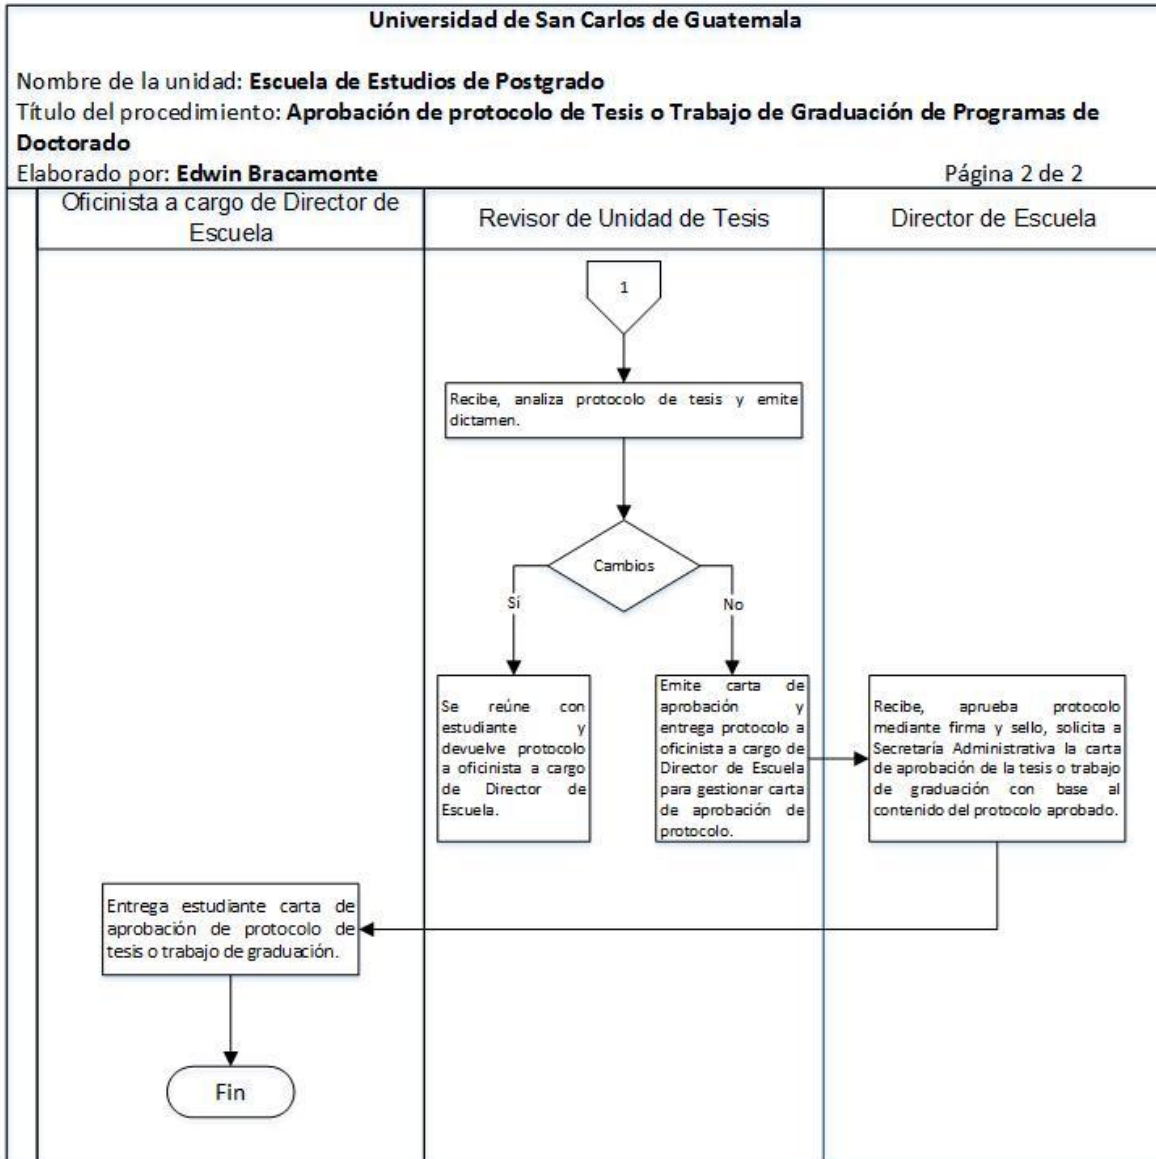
Universidad de San Carlos de Guatemala

Nombre de la unidad: **Escuela de Estudios de Postgrado**
Título del procedimiento: **Aprobación de protocolo de Tesis o Trabajo de Graduación de Programas de Doctorado**
Elaborado por: **Edwin Bracamonte**

Página 2 de 2

| Oficinista a cargo de Director de Escuela | Revisor de Unidad de Tesis | Director de Escuela |
|---|---|---|

1

Recibe, analiza protocolo de tesis y emite dictamen.

Cambios

Sí

No

Se reúne con estudiante y devuelve protocolo a oficinista a cargo de Director de Escuela.

Emite carta de aprobación y entrega protocolo a oficinista a cargo de Director de Escuela para gestionar carta de aprobación de protocolo.

Recibe, aprueba protocolo mediante firma y sello, solicita a Secretaría Administrativa la carta de aprobación de la tesis o trabajo de graduación con base al contenido del protocolo aprobado.

Entrega estudiante carta de aprobación de protocolo de tesis o trabajo de graduación.

Fin